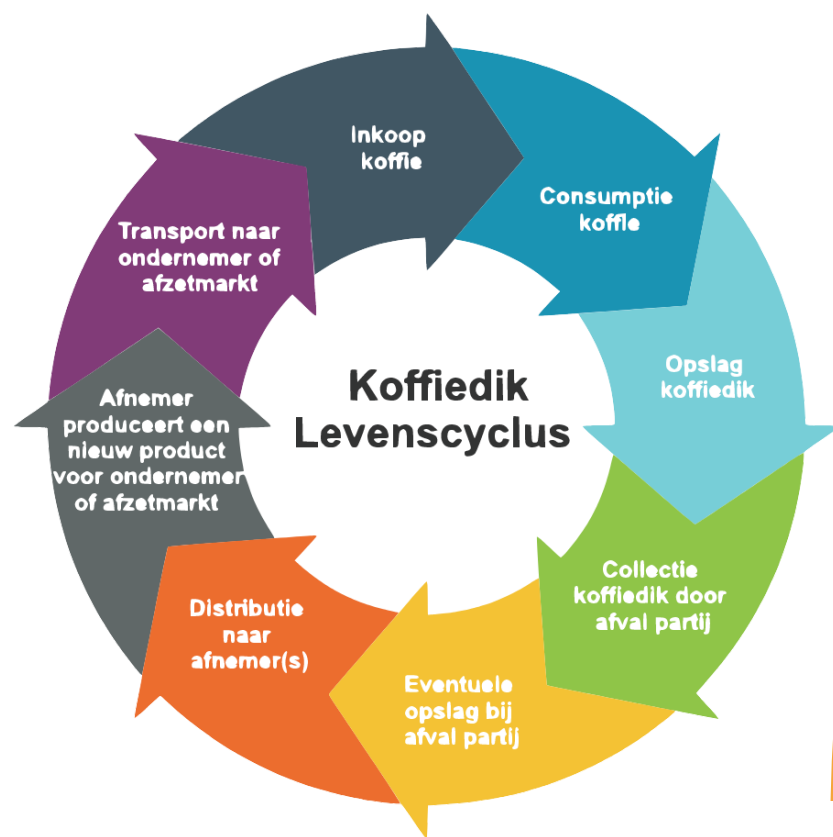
Koffiedik Levenscyclus

Inkoop koffie

Consumptie koffie

Opslag koffiedik

Collectie koffiedik door afval partij

Eventuele opslag bij afval partij

Distributie naar afnemer(s)

Afnemer produceert een nieuw product voor ondernemer of afzetmarkt

Transport naar ondernemer of afzetmarkt